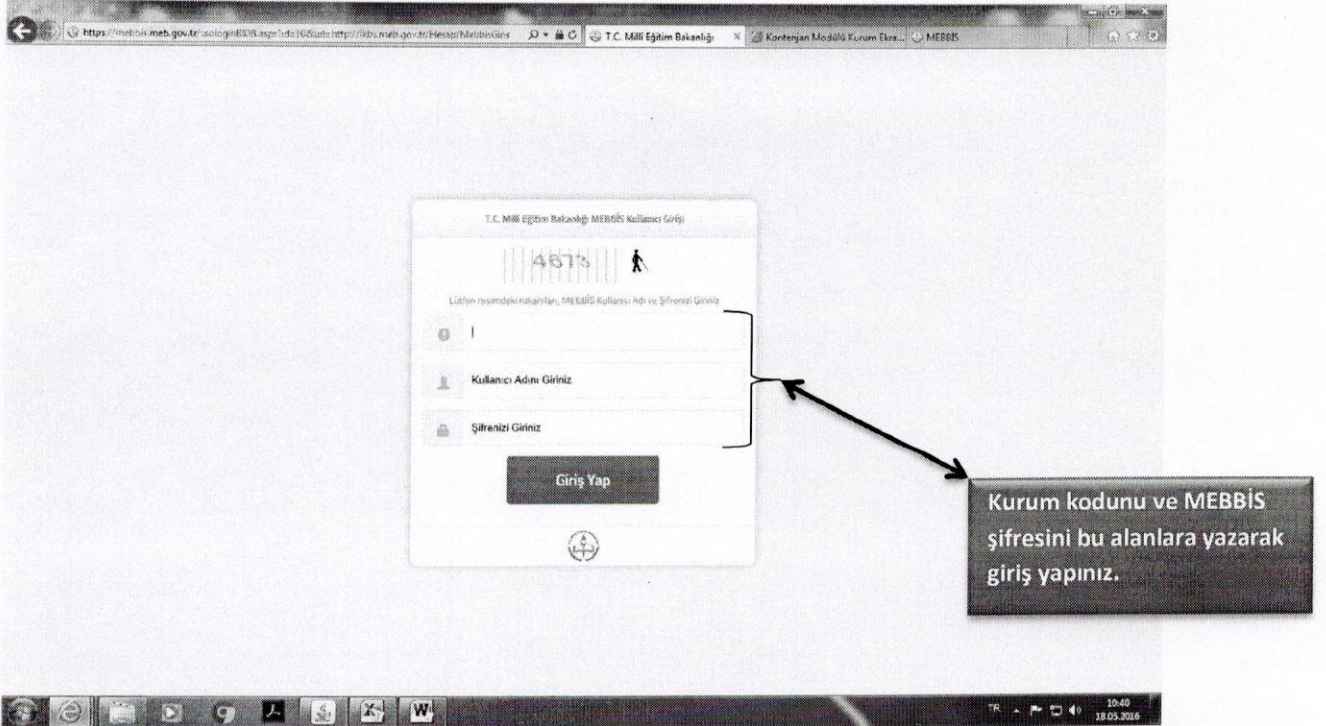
https://mebbis.meb.gov.tr/sslogin808.aspx?rdu=http://kbs.meb.gov.tr/Hesap/MebbisGiris
T.C. Milli Eğitim Bakanlığı
Kontenjan Modülü Kurum Ekra...
MEBBİS

T.C. Milli Eğitim Bakanlığı MEBBİS Kullanıcı Girişi

4673

Lütfen resimdeki rakamları, MEBBİS Kullanıcı Adı ve Şifrenizi Giriniz

Kullanıcı Adını Giriniz

Şifrenizi Giriniz

Giriş Yap

Kurum kodunu ve MEBBİS şifresini bu alanlara yazarak giriş yapınız.

TR
10:40
18.05.2016